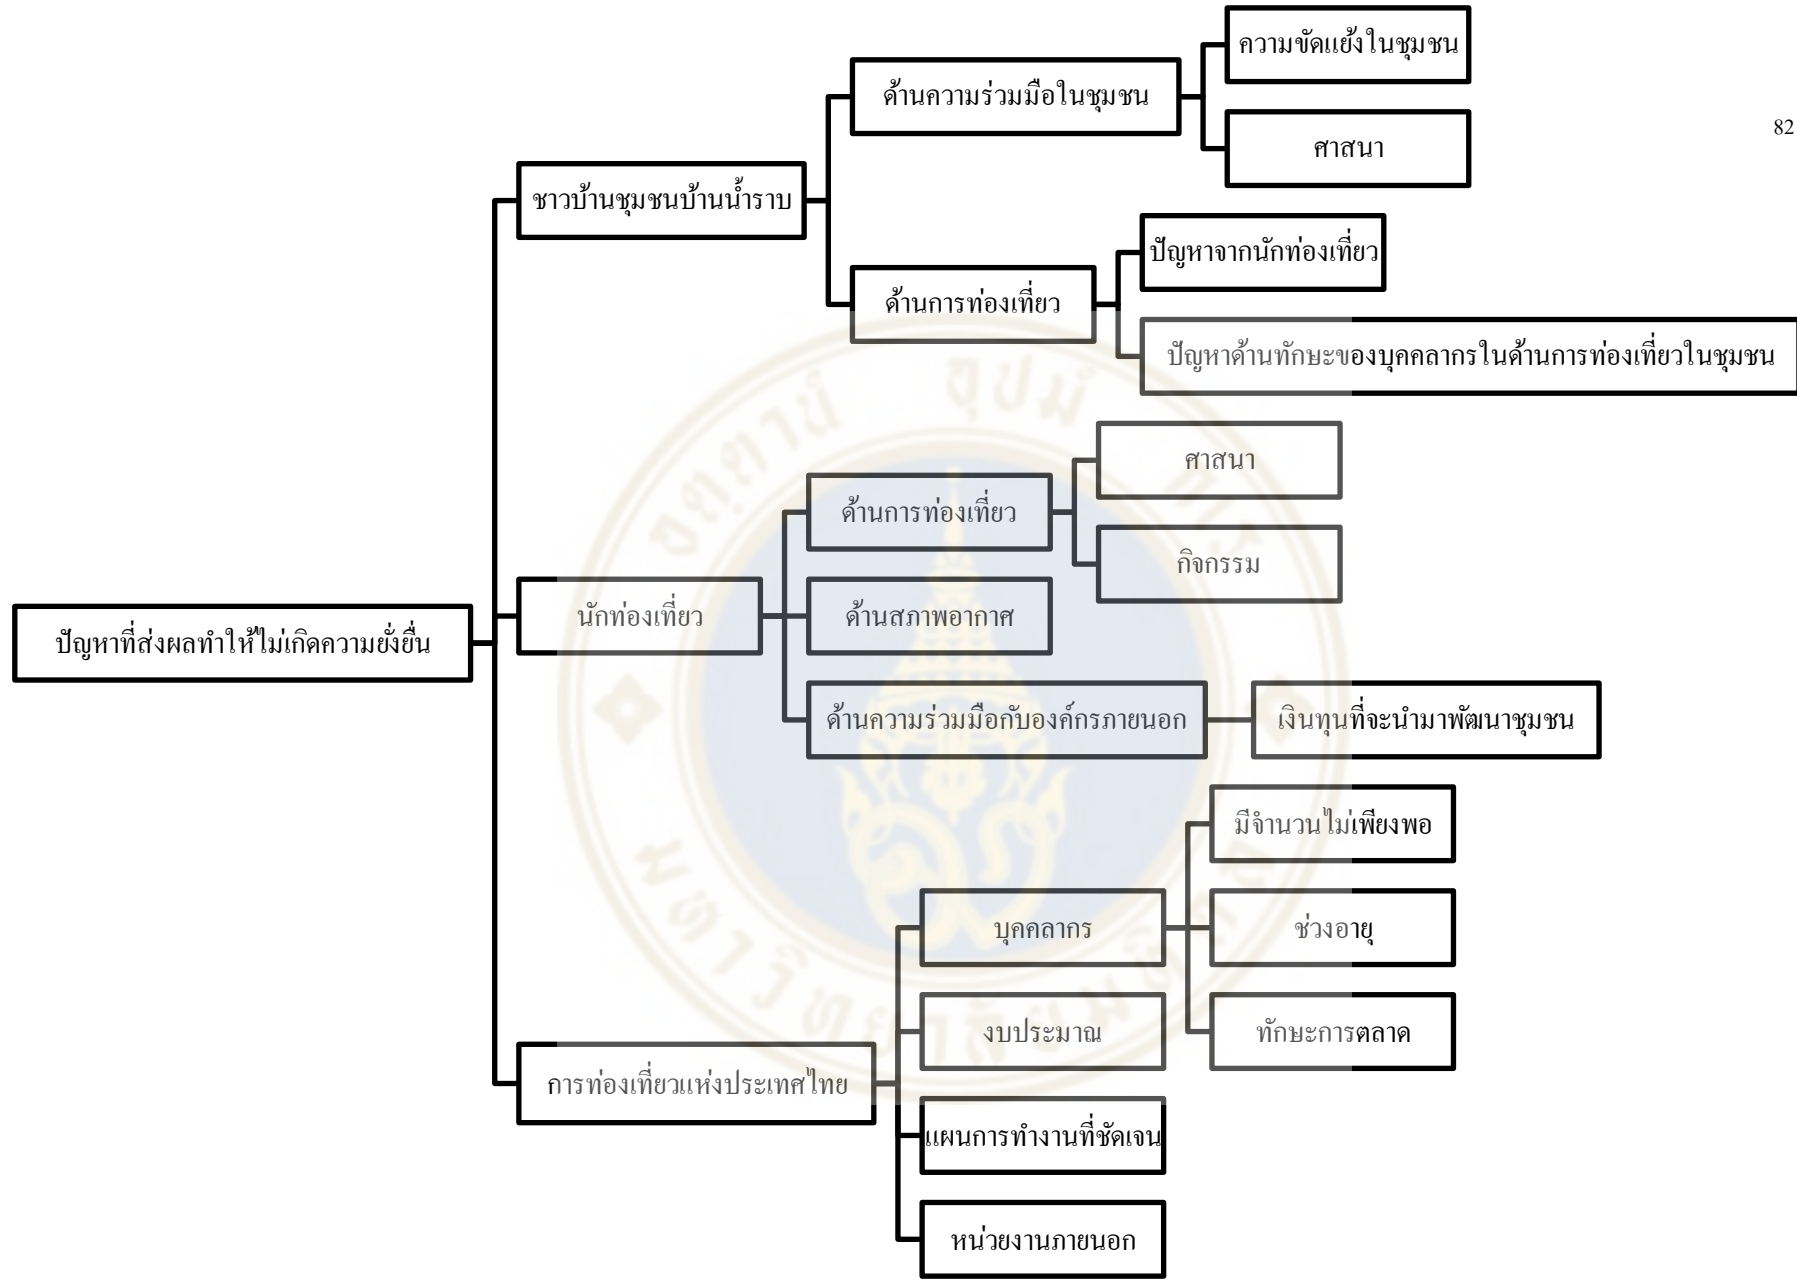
82

ปัญหาที่ส่งผลทำให้ไม่เกิดความยั่งยืน

ชาวบ้านชุมชนบ้านน้ำราบ

ด้านความร่วมมือในชุมชน

ความขัดแย้งในชุมชน

ศาสนา

ด้านการท่องเที่ยว

ปัญหาจากนักท่องเที่ยว

ปัญหาด้านทักษะของบุคคลากรในด้านการท่องเที่ยวในชุมชน

นักท่องเที่ยว

ด้านการท่องเที่ยว

ศาสนา

กิจกรรม

ด้านสภาพอากาศ

ด้านความร่วมมือกับองค์กรภายนอก

เงินทุนที่จะนำมาพัฒนาชุมชน

การท่องเที่ยวแห่งประเทศไทย

บุคคลากร

มีจำนวนไม่เพียงพอ

ช่วงอายุ

ทักษะการตลาด

งบประมาณ

แผนการทำงานที่ชัดเจน

หน่วยงานภายนอก